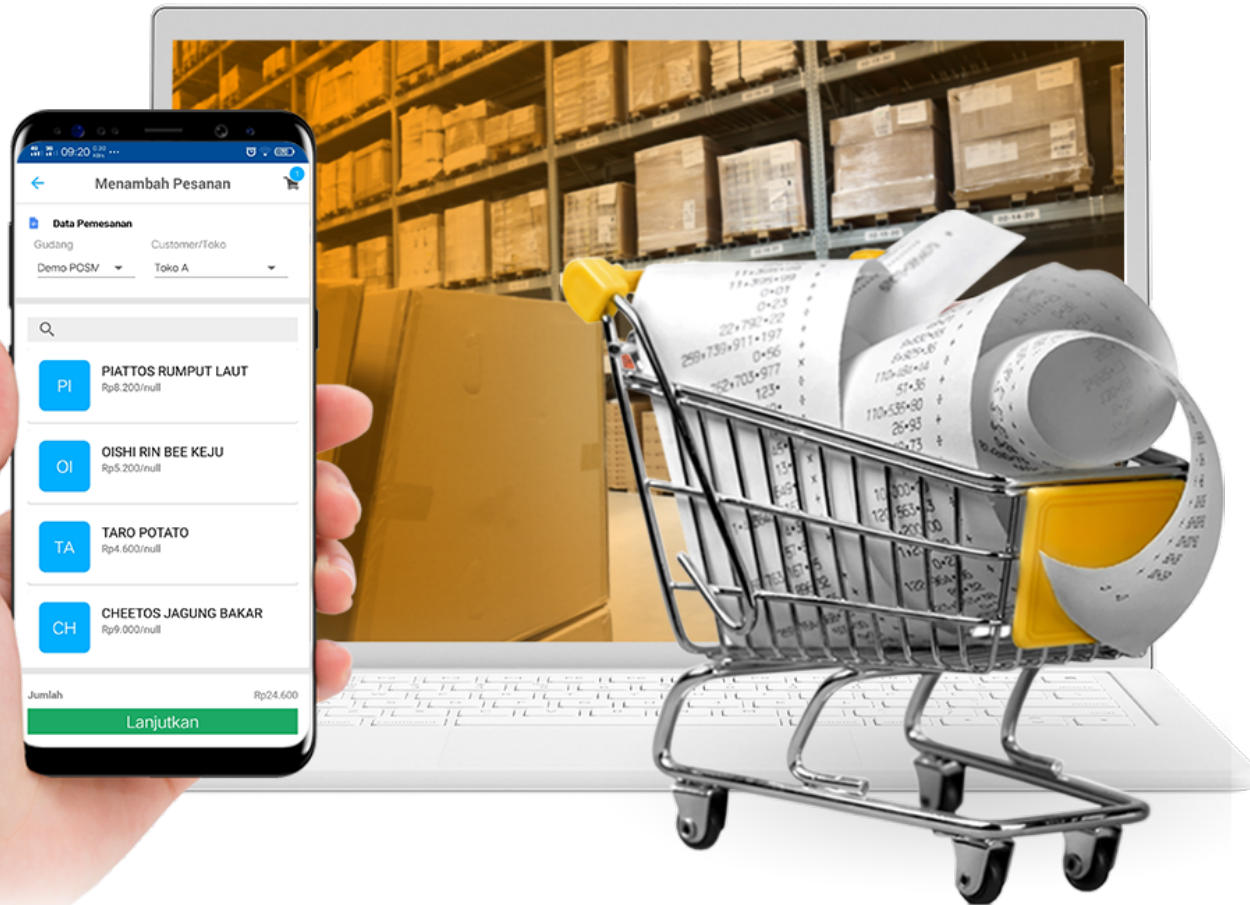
09:20

Menambah Pesanan

1

Data Pemesanan

Gudang

Customer/Toko

Demo POSM

Toko A

PI

PIATTOS RUMPUT LAUT

Rp8.200/null

OI

OISHI RIN BEE KEJU

Rp5.200/null

TA

TARO POTATO

Rp4.600/null

CH

CHEETOS JAGUNG BAKAR

Rp9.000/null

Jumlah

Rp24.600

Lanjutkan